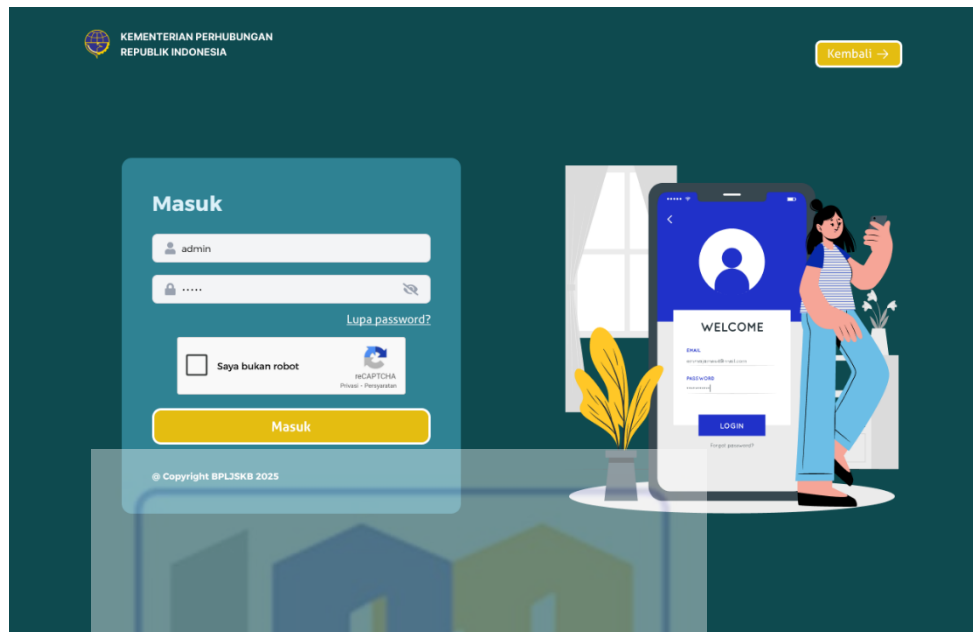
KEMENTERIAN PERHUBUNGAN
REPUBLIK INDONESIA

Kembali →

Masuk

admin

•••••

Lupa password?

Saya bukan robot

reCAPTCHA
Privasi - Persyaratan

Masuk

@ Copyright BPLJSKB 2025

WELCOME

EMAIL

PASSWORD

LOGIN

Forgot password?